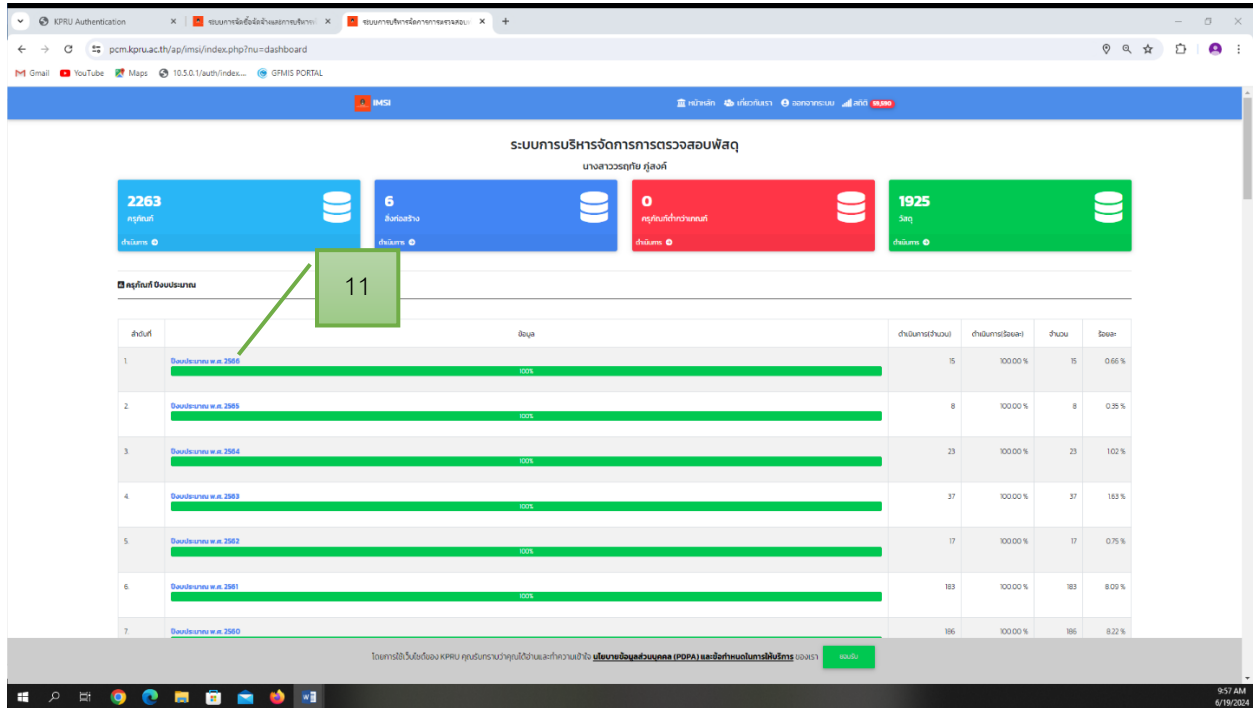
KPRU Authentication
ระบบการจัดซื้อจัดจ้างและการบริหาร
ระบบการบริหารจัดการการตรวจสอบ
pcm.kpru.ac.th/ap/imsi/index.php?nu=dashboard
Gmail YouTube Maps 10.5.0.1/auth/index... GFMIS PORTAL

IMSI
หน้าหลัก เกี่ยวกับเรา ออกจากระบบ สถิติ 58,590

ระบบการบริหารจัดการการตรวจสอบพัสดุ
นางสาววรฤทัย ทู่สงค์

2263
ครุภัณฑ์
ดำเนินการ

6
สิ่งก่อสร้าง
ดำเนินการ

0
ครุภัณฑ์ต่ำกว่าเกณฑ์
ดำเนินการ

1925
วัสดุ
ดำเนินการ

11

ครุภัณฑ์ ปีงบประมาณ

| ลำดับที่ | ข้อมูล | ดำเนินการ(จำนวน) | ดำเนินการ(ร้อยละ) | จำนวน | ร้อยละ |
|---|---|---|---|---|---|
| 1. | ปีงบประมาณ พ.ศ. 2566 100% | 15 | 100.00 % | 15 | 0.66 % |
| 2. | ปีงบประมาณ พ.ศ. 2565 100% | 8 | 100.00 % | 8 | 0.35 % |
| 3. | ปีงบประมาณ พ.ศ. 2564 100% | 23 | 100.00 % | 23 | 1.02 % |
| 4. | ปีงบประมาณ พ.ศ. 2563 100% | 37 | 100.00 % | 37 | 1.63 % |
| 5. | ปีงบประมาณ พ.ศ. 2562 100% | 17 | 100.00 % | 17 | 0.75 % |
| 6. | ปีงบประมาณ พ.ศ. 2561 100% | 183 | 100.00 % | 183 | 8.09 % |
| 7. | ปีงบประมาณ พ.ศ. 2560 | 186 | 100.00 % | 186 | 8.22 % |

โดยการใช้เว็บไซต์ของ KPRU คุณรับทราบว่าคุณได้อ่านและทำความเข้าใจ นโยบายข้อมูลส่วนบุคคล (PDPA) และข้อกำหนดในการให้บริการ ของเรา
ยอมรับ

9:57 AM
6/19/2024